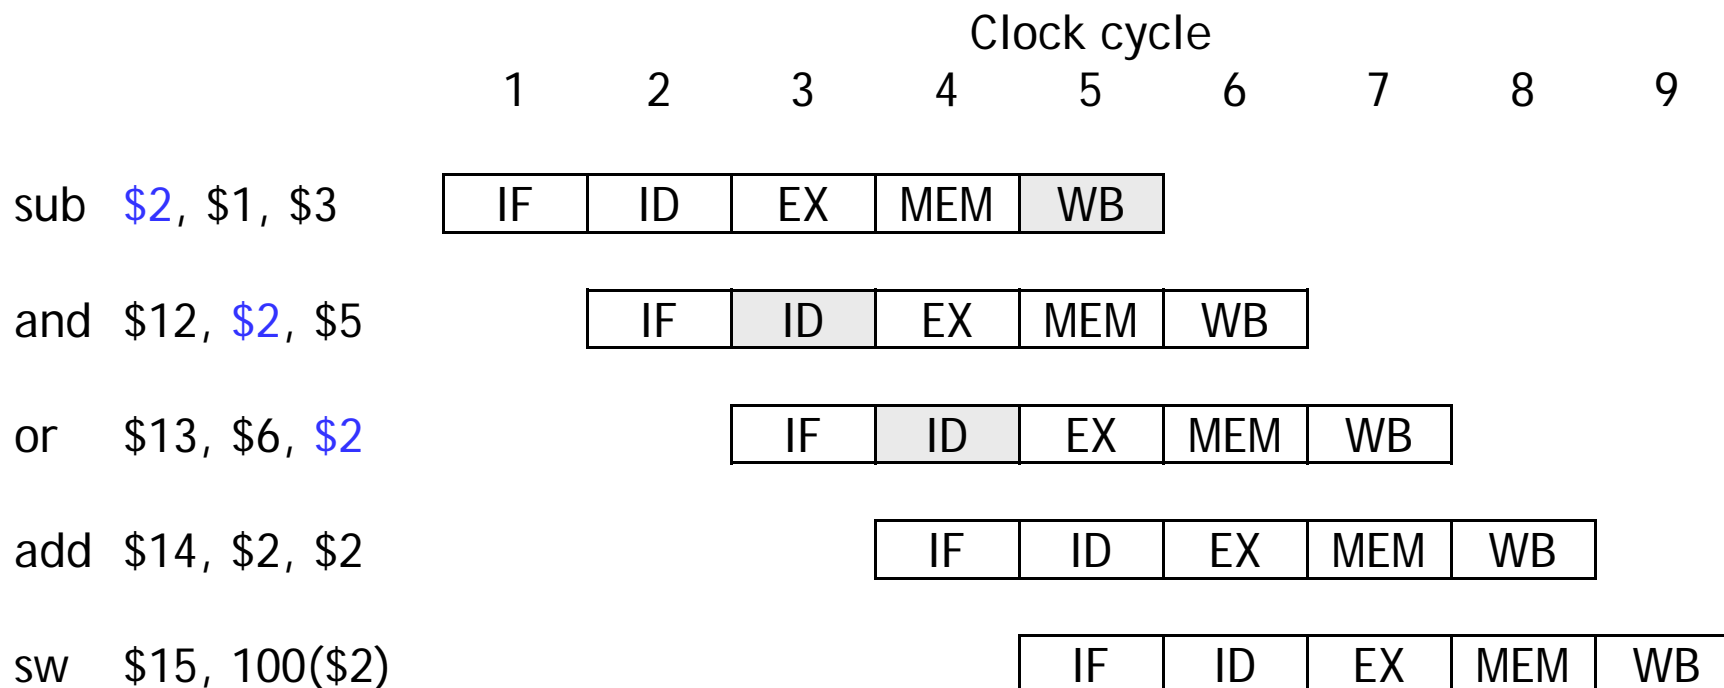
Clock cycle

1 2 3 4 5 6 7 8 9

sub \$2, \$1, \$3 IF ID EX MEM WB

and \$12, \$2, \$5 IF ID EX MEM WB

or \$13, \$6, \$2 IF ID EX MEM WB

add \$14, \$2, \$2 IF ID EX MEM WB

sw \$15, 100(\$2) IF ID EX MEM WB